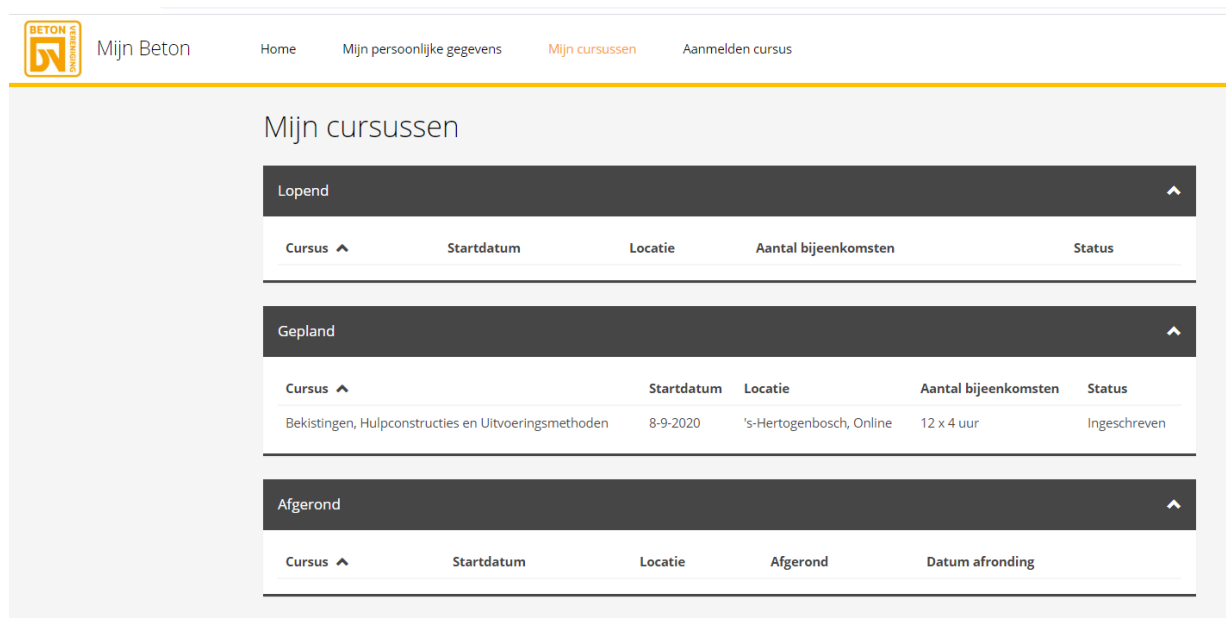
BETON VERENIGING

Mijn Beton

Home Mijn persoonlijke gegevens Mijn cursussen Aanmelden cursus

Mijn cursussen

Lopend

| Cursus | Startdatum | Locatie | Aantal bijeenkomsten | Status |
|---|---|---|---|---|

Gepland

| Cursus | Startdatum | Locatie | Aantal bijeenkomsten | Status |
|---|---|---|---|---|
| Bekistingen, Hulpconstructies en Uitvoeringsmethoden | 8-9-2020 | 's-Hertogenbosch, Online | 12 x 4 uur | Ingeschreven |

Afgerond

| Cursus | Startdatum | Locatie | Afgerond | Datum afronding |
|---|---|---|---|---|